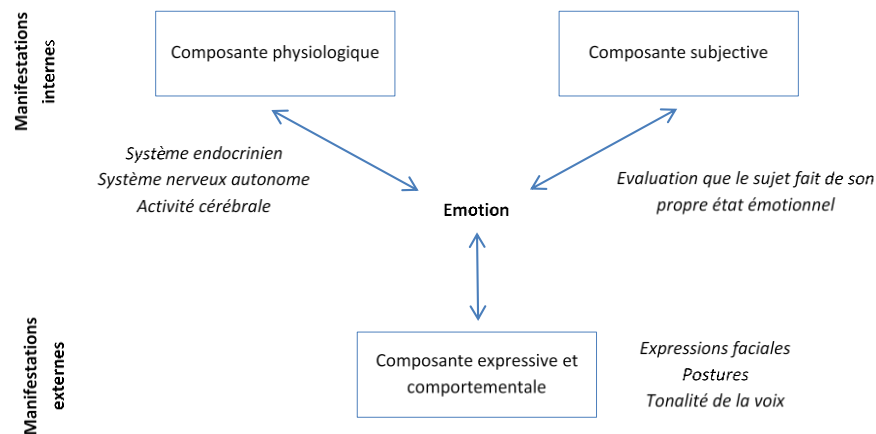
Manifestations internes

Composante physiologique

Composante subjective

Système endocrinien
Système nerveux autonome
Activité cérébrale

Emotion

Evaluation que le sujet fait de son propre état émotionnel

Manifestations externes

Composante expressive et comportementale

Expressions faciales
Postures
Tonalité de la voix